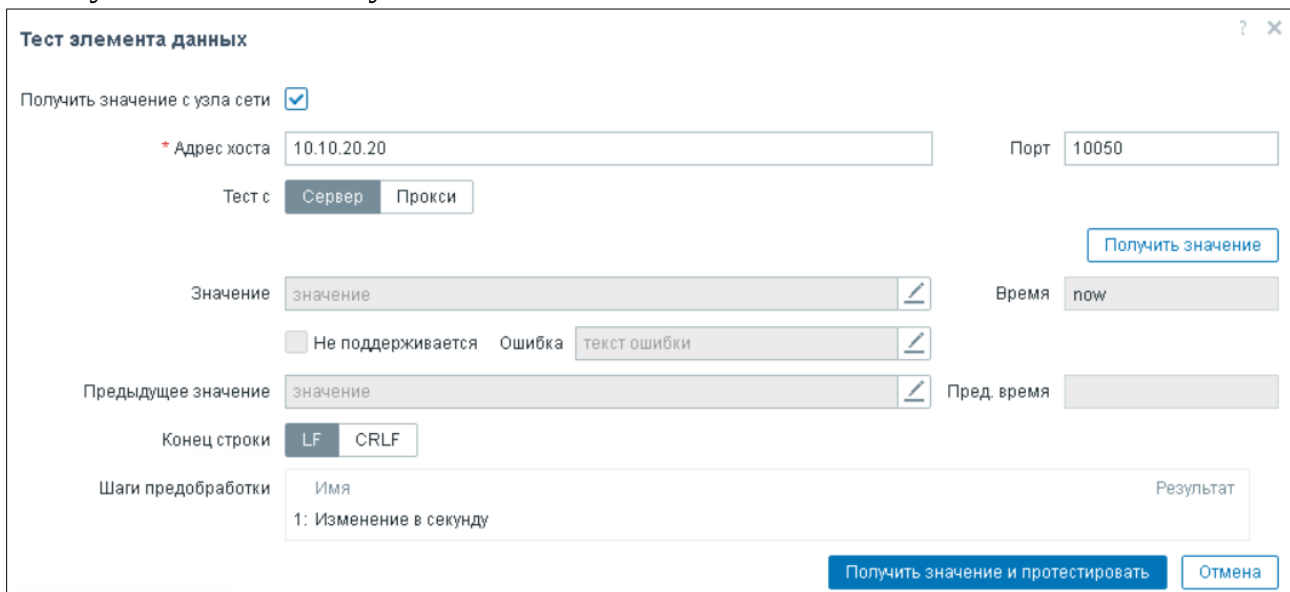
Тест элемента данных

? ×

Получить значение с узла сети

* Адрес хоста 10.10.20.20

Порт 10050

Тест с Сервер Прокси

Получить значение

Значение значение

Время now

Не поддерживается Ошибка текст ошибки

Предыдущее значение значение

Пред. время

Конец строки LF CRLF

Шаги предобработки

| Имя | Результат |
|---|---|
| 1: Изменение в секунду | |

Получить значение и протестировать Отмена